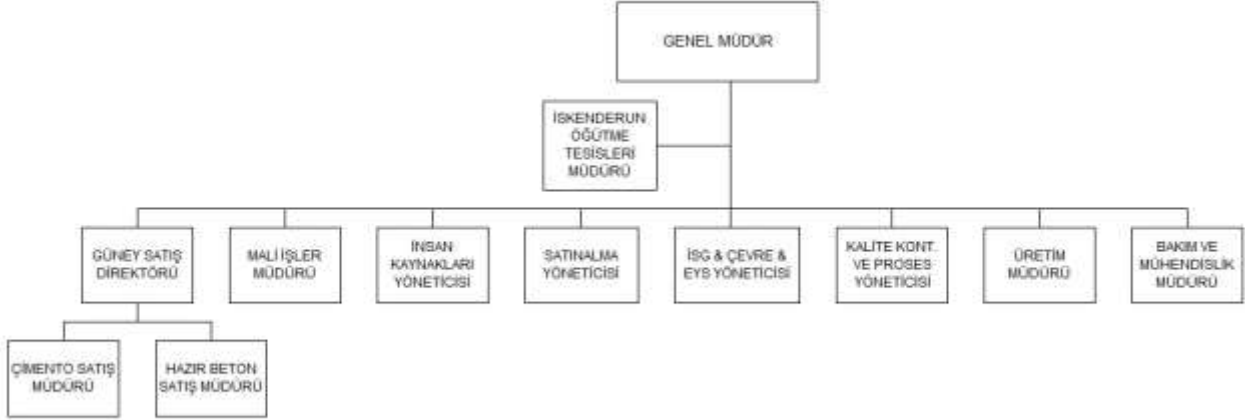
GENEL MÜDÜR

İSKENDERUN ÖĞÜTME TESİSLERİ MÜDÜRÜ

GÜNEY SATIŞ DİREKTÖRÜ

MALİ İŞLER MÜDÜRÜ

İNSAN KAYNAKLARI YÖNETİCİSİ

SATINALMA YÖNETİCİSİ

İSG & ÇEVRE & EYS YÖNETİCİSİ

KALİTE KONT. VE PROSES YÖNETİCİSİ

ÜRETİM MÜDÜRÜ

BAKIM VE MÜHENDİSLİK MÜDÜRÜ

ÇİMENTO SATIŞ MÜDÜRÜ

HAZIR BETON SATIŞ MÜDÜRÜ